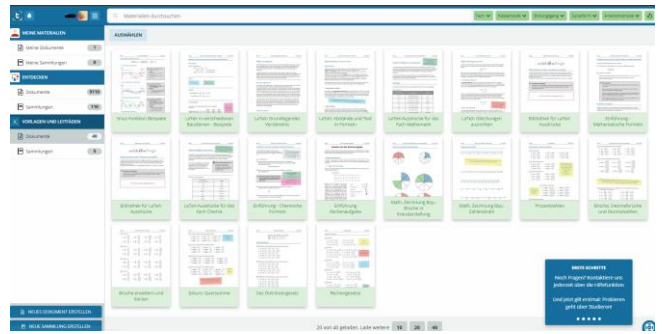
Materialien durchsuchen

Fach | Klassenstufe | Einsatzgang | Schulform | Arbeitsformat

MEINE MATERIALIEN

Meine Dokumente 7

Meine Sammlungen 0

ENTDECKEN

Dokumente 9710

Sammlungen 110

VORLAGEN UND LEITFÄDEN

Dokumente 40

Sammlungen 5

AUSWÄHLEN

Sinus Funktion Beispiele

Lufter in verschiedenen Bausteinen - Beispiele

Lufter: Grundlegendes Verständnis

Lufter: Abstände und Text in Formeln

Lufter: Ausdrücke für das Fach Mathematik

Lufter: Gleichungen ausrichten

Bibliothek für Lufter Ausdrücke

Einführung - Mathematische Formeln

Bibliothek für Lufter Ausdrücke

Lufter: Ausdrücke für das Fach Chemie

Einführung - Chemische Formeln

Einführung - Rechenaufgabe

Math. Zeichnung: Bau Brüche in Kreisdarstellung

Math. Zeichnung Bau Zahlenstrahl

Prozentzahlen

Brüche: Dezimalbrüche und Dezimalzahlen

Brüche erweitern und kürzen

Schüler Quersumme

Das Stellenwertsystem

Rechengesetze

ERSTE SCHRITTE

Noch Fragen? Kontaktiert uns jederzeit über die Hilfefunktion

Und jetzt gilt erstmal: Probieren geht über Studieren!

NEUES DOKUMENT ERSTELLEN

NEUE SAMMLUNG ERSTELLEN

20 von 40 geladen. Lade weitere 10 20 40